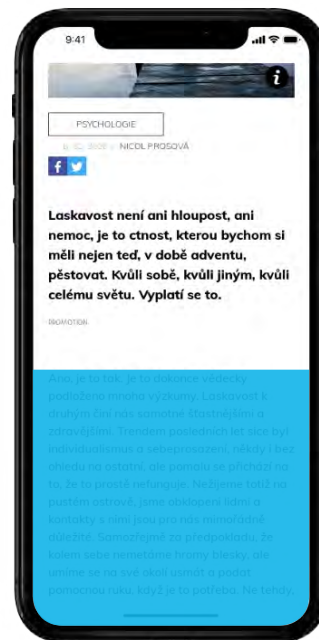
9:41

i

PSYCHOLOGIE

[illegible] NICOL PROSOVÁ

f

Laskavost není ani hloupost, ani nemoc, je to ctnost, kterou bychom si měli nejen teď, v době adventu, pěstovat. Kvůli sobě, kvůli jiným, kvůli celému světu. Vyplatí se to.

PROMOTION

Ano, je to tak. Je to dokonce vědecky podloženo mnoha výzkumy. Laskavost k druhým činí nás samotné šťastnějšími a zdravějšími. Trendem posledních let sice byl individualismus a sebeprosazení, někdy i bez ohledu na ostatní, ale pomalu se přichází na to, že to prostě nefunguje. Nežijeme totiž na pustém ostrově, jsme obklopeni lidmi a kontakty s nimi jsou pro nás mimořádně důležité. Samozřejmě za předpokladu, že kolem sebe nemetáme hromy blesky, ale umíme se na své okolí usmát a podat pomocnou ruku, když je to potřeba. Ne tehdy,